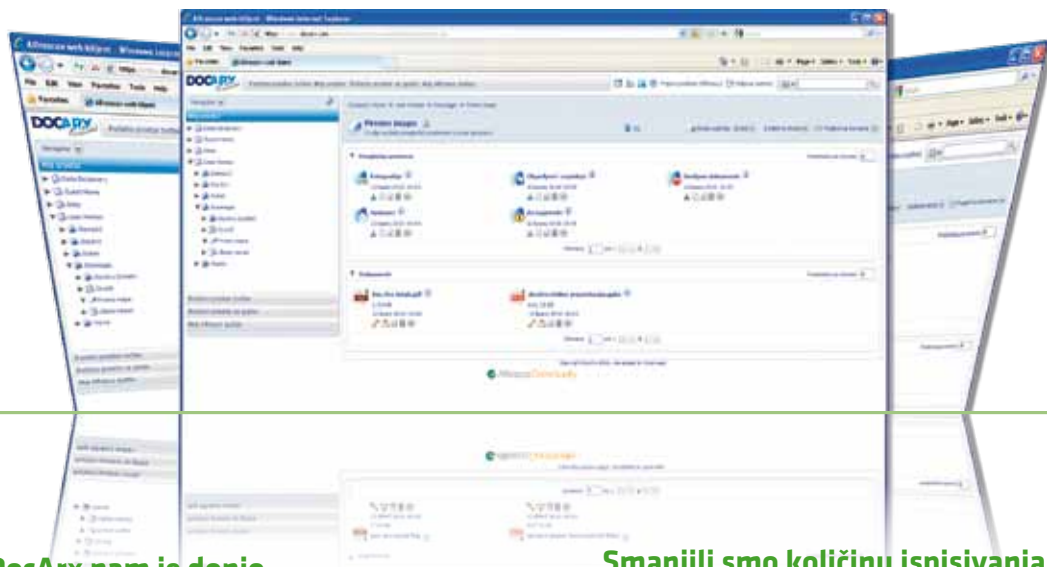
Alfresco web klijent - Windows Internet Explorer

File Edit View Favorites Tools Help

Favorites

Alfresco web klijent

DOCARX

Navigator

Moj prostor

Prostor tvrtke

Poslovni prostori

Moji alfresco zadaci

Alfresco Community

DocArx nam je donio

Smanjili smo količinu ispisivanja